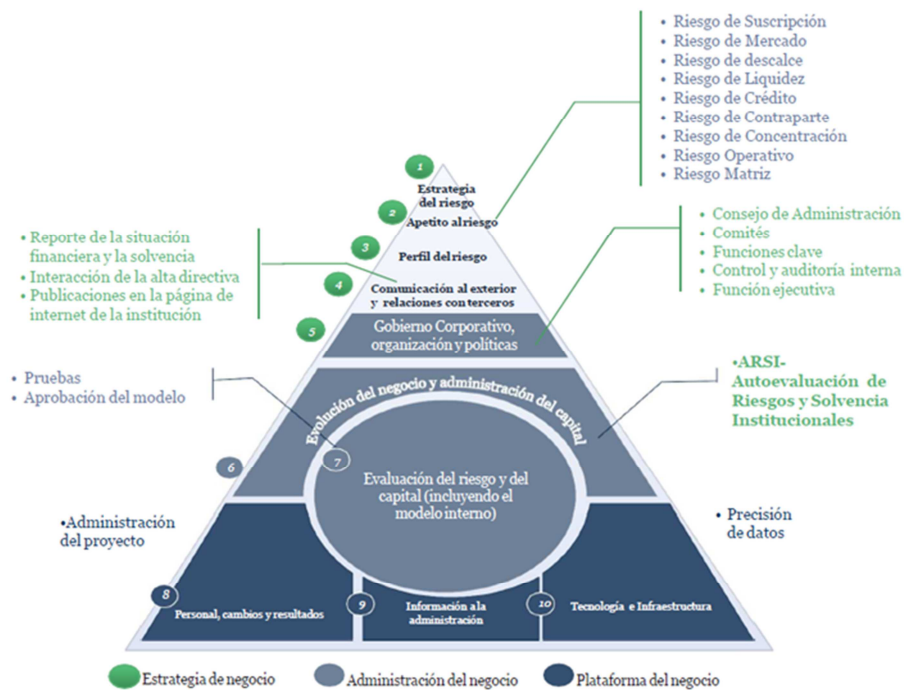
• Riesgo de Suscripción
• Riesgo de Mercado
• Riesgo de descalce
• Riesgo de Liquidez
• Riesgo de Crédito
• Riesgo de Contraparte
• Riesgo de Concentración
• Riesgo Operativo
• Riesgo Matriz

1
Estrategia del riesgo
2
Apetito al riesgo

• Consejo de Administración
• Comités
• Funciones clave
• Control y auditoría interna
• Función ejecutiva

• Reporte de la situación financiera y la solvencia
• Interacción de la alta directiva
• Publicaciones en la página de internet de la institución

3
Perfil del riesgo
4
Comunicación al exterior y relaciones con terceros
5
Gobierno Corporativo, organización y políticas

• Pruebas
• Aprobación del modelo

Evolución del negocio y administración del capital

•ARSI-Autoevaluación de Riesgos y Solvencia Institucionales

6
7
Evaluación del riesgo y del capital (incluyendo el modelo interno)

•Administración del proyecto

• Precisión de datos

8
Personal, cambios y resultados
9
Información a la administración
10
Tecnología e Infraestructura

Estrategia de negocio
Administración del negocio
Plataforma del negocio